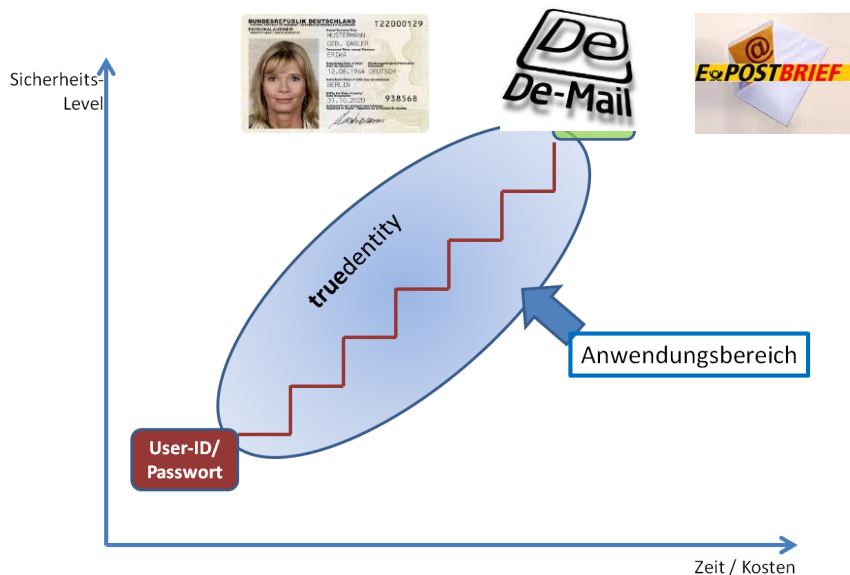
Sicherheits-Level

BUNDESREPUBLIK DEUTSCHLAND
T22000129
PERSONALAUSWEIS
MUSTERMANN
GEB. GABLER
ERIKA
12.08.1964 DEUTSCH
BERLIN
31.10.2020
938568

De
De-Mail

E POSTBRIEF

truedentity

Anwendungsbereich

User-ID/ Passwort

Zeit / Kosten